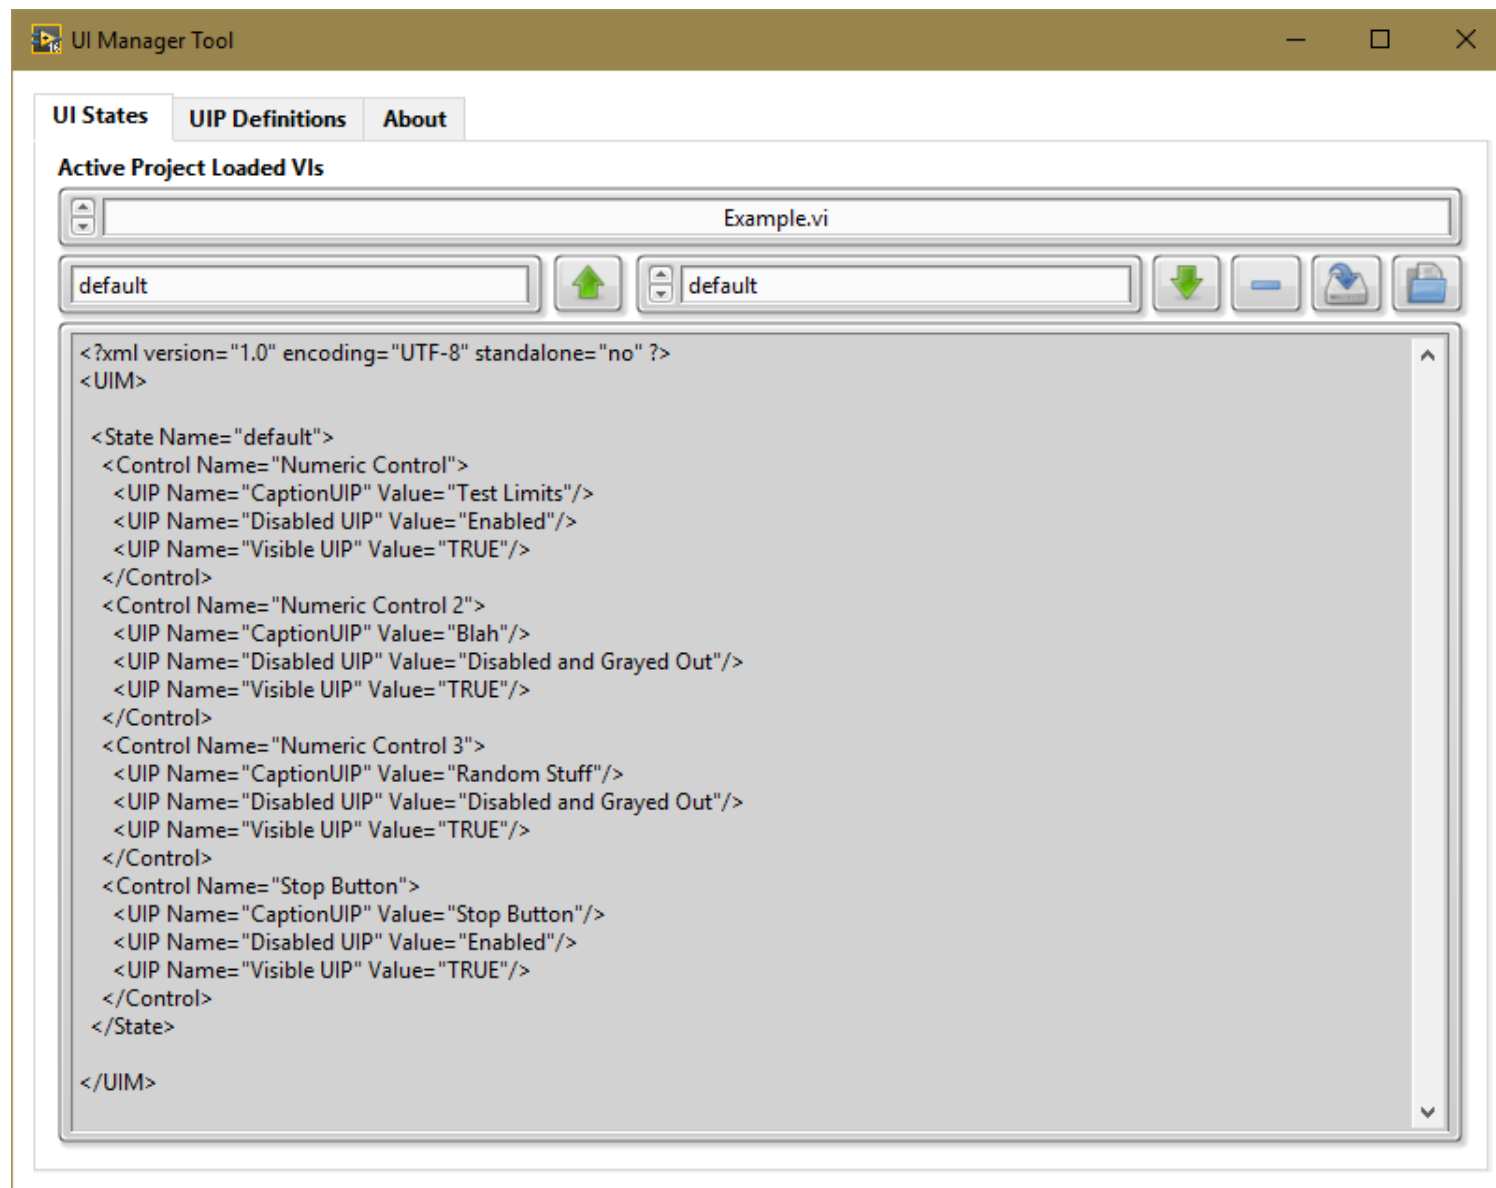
UI Manager Tool

UI States | UIP Definitions | About

Active Project Loaded VIs

Example.vi

default

default

<?xml version="1.0" encoding="UTF-8" standalone="no" ?>
<UIM>

<State Name="default">
<Control Name="Numeric Control">
<UIP Name="CaptionUIP" Value="Test Limits"/>
<UIP Name="Disabled UIP" Value="Enabled"/>
<UIP Name="Visible UIP" Value="TRUE"/>
</Control>
<Control Name="Numeric Control 2">
<UIP Name="CaptionUIP" Value="Blah"/>
<UIP Name="Disabled UIP" Value="Disabled and Grayed Out"/>
<UIP Name="Visible UIP" Value="TRUE"/>
</Control>
<Control Name="Numeric Control 3">
<UIP Name="CaptionUIP" Value="Random Stuff"/>
<UIP Name="Disabled UIP" Value="Disabled and Grayed Out"/>
<UIP Name="Visible UIP" Value="TRUE"/>
</Control>
<Control Name="Stop Button">
<UIP Name="CaptionUIP" Value="Stop Button"/>
<UIP Name="Disabled UIP" Value="Enabled"/>
<UIP Name="Visible UIP" Value="TRUE"/>
</Control>
</State>

</UIM>